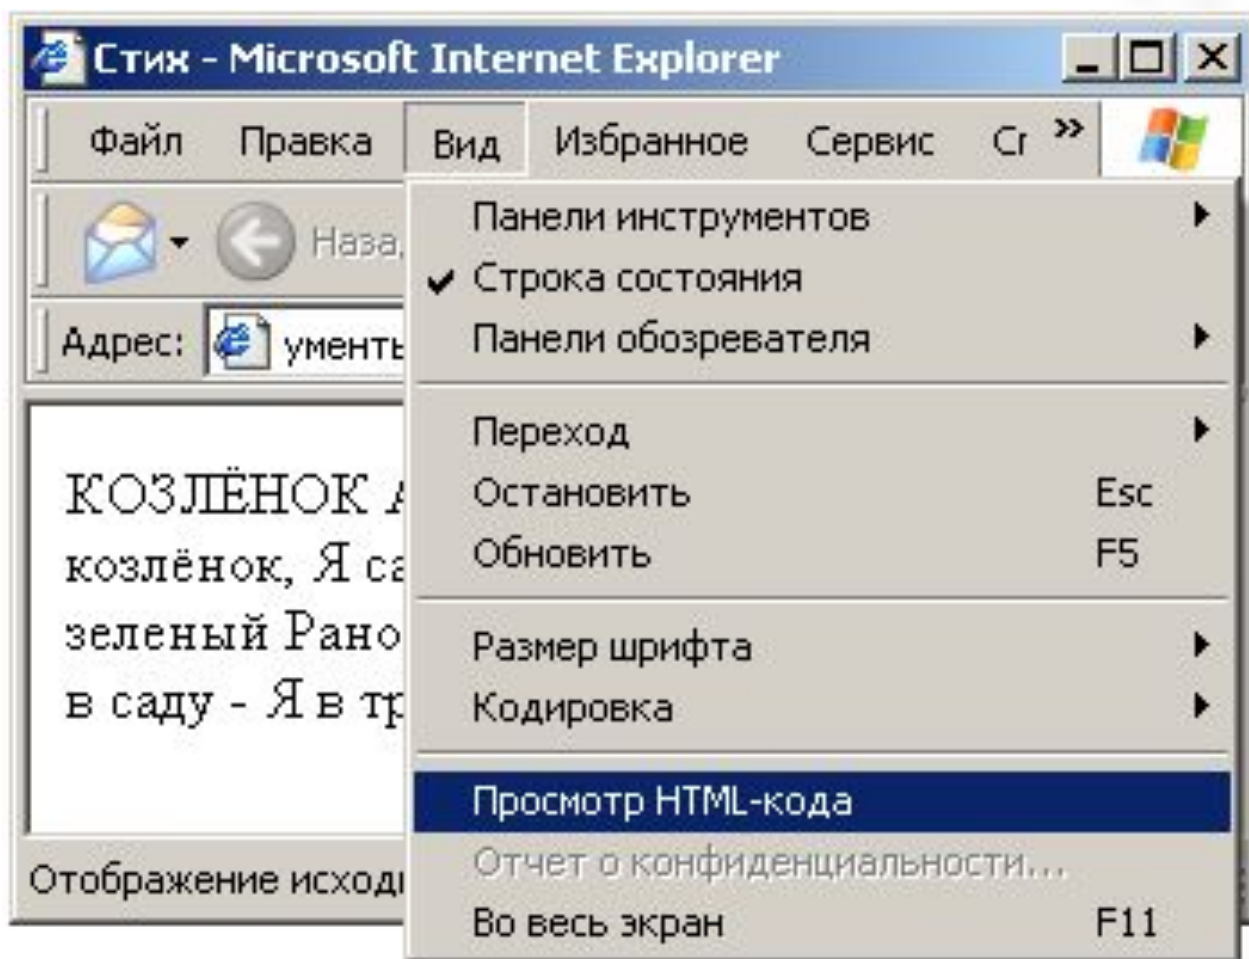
Стих - Microsoft Internet Explorer

Файл Правка Вид Избранное Сервис Сг »

Наза

Адрес: ументь

КОЗЛЁНОК
козлёнок, Я са
зеленый Рано
в саду - Я в тр

Отображение исход

Панели инструментов
Строка состояния
Панели обозревателя

Переход
Остановить Esc
Обновить F5

Размер шрифта
Кодировка

Просмотр HTML-кода
Отчет о конфиденциальности...
Во весь экран F11